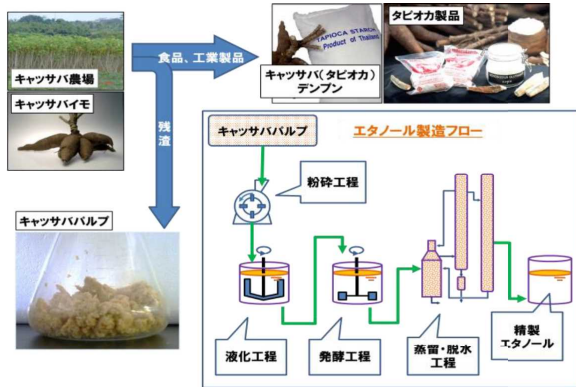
キャッサバ農場

キャッサバイモ

食品、工業製品

TAPIOCA STARCH
Product of Thailand

キャッサバ(タピオカ)デンプン

タピオカ製品

残渣

キャッサバパルプ

キャッサバパルプ

エタノール製造フロー

粉砕工程

液化工程

発酵工程

蒸留・脱水工程

精製エタノール